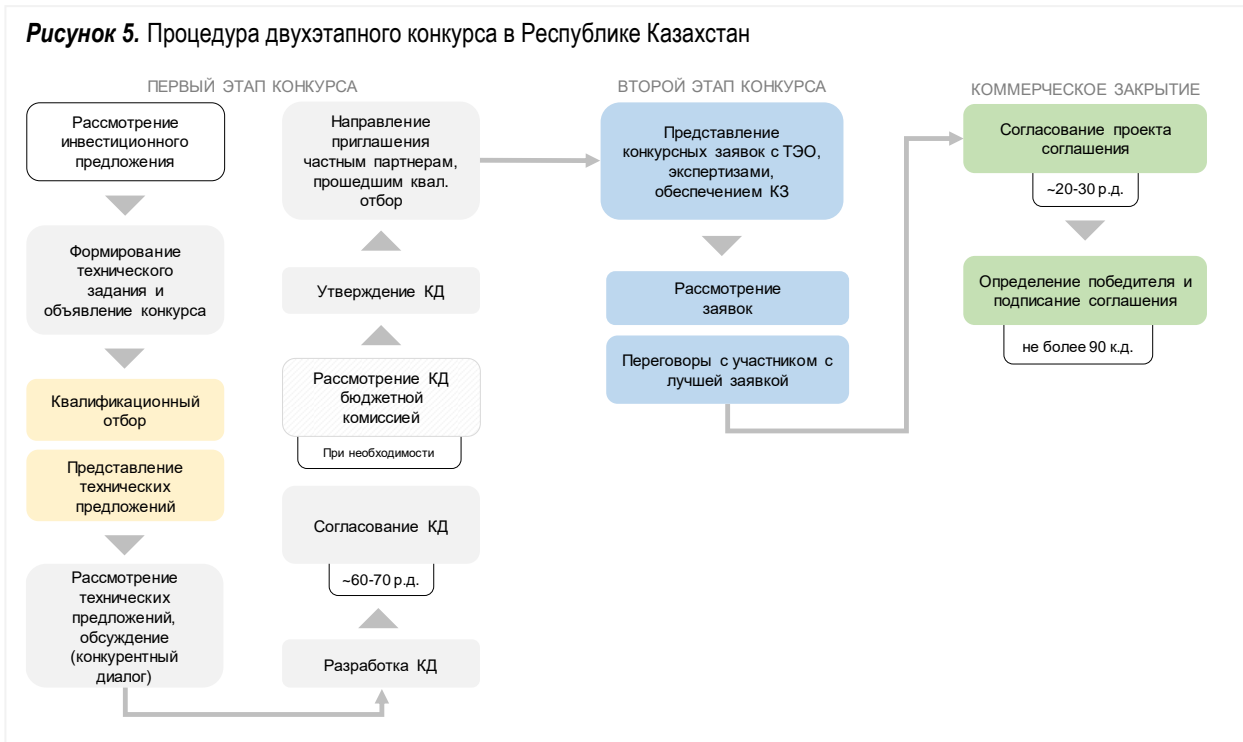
***Рисунок 5.*** Процедура двухэтапного конкурса в Республике Казахстан

ПЕРВЫЙ ЭТАП КОНКУРСА

Рассмотрение инвестиционного предложения

Формирование технического задания и объявление конкурса

Квалификационный отбор

Представление технических предложений

Рассмотрение технических предложений, обсуждение (конкурентный диалог)

Разработка КД

Согласование КД

~60-70 р.д.

Рассмотрение КД бюджетной комиссией

При необходимости

Утверждение КД

Направление приглашения частным партнерам, прошедшим квал. отбор

ВТОРОЙ ЭТАП КОНКУРСА

Представление конкурсных заявок с ТЭО, экспертизами, обеспечением КЗ

Рассмотрение заявок

Переговоры с участником с лучшей заявкой

КОММЕРЧЕСКОЕ ЗАКРЫТИЕ

Согласование проекта соглашения

~20-30 р.д.

Определение победителя и подписание соглашения

не более 90 к.д.